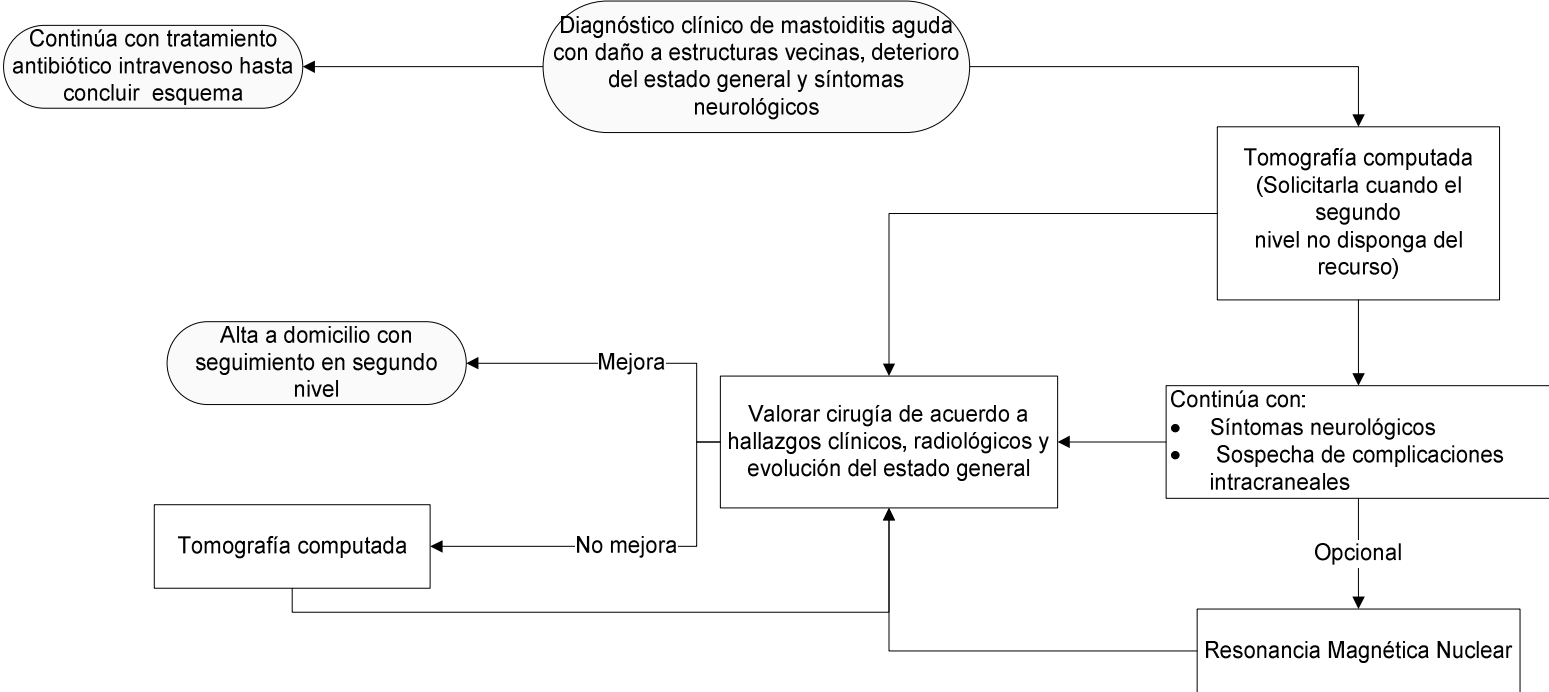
Diagnóstico clínico de mastoiditis aguda con daño a estructuras vecinas, deterioro del estado general y síntomas neurológicos

Continúa con tratamiento antibiótico intravenoso hasta concluir esquema

Tomografía computada (Solicitarla cuando el segundo nivel no disponga del recurso)

Continúa con:
- Síntomas neurológicos
- Sospecha de complicaciones intracraneales

Valorar cirugía de acuerdo a hallazgos clínicos, radiológicos y evolución del estado general

Mejora

Alta a domicilio con seguimiento en segundo nivel

No mejora

Tomografía computada

Opcional

Resonancia Magnética Nuclear